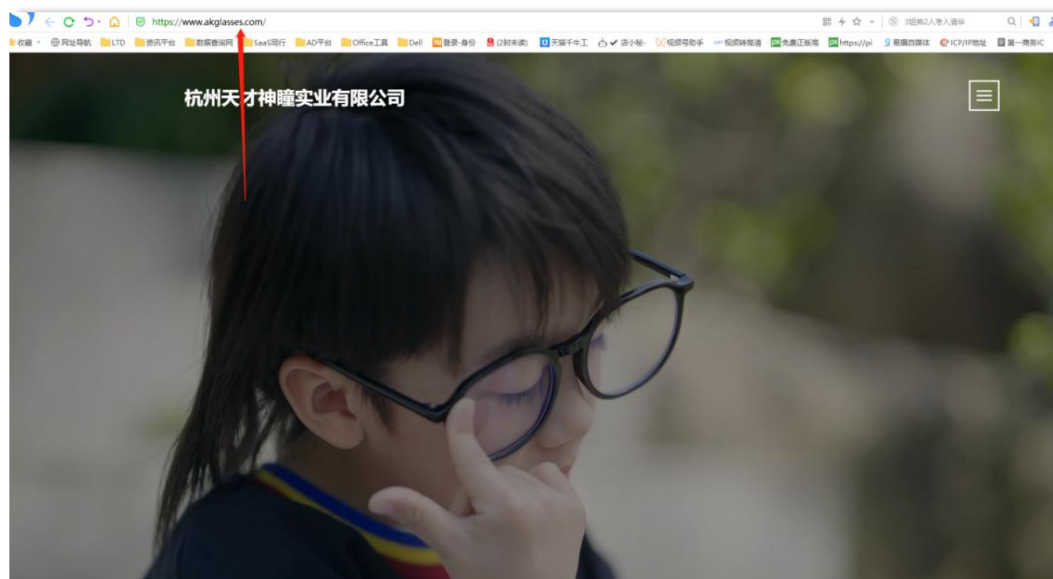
https://www.akglasses.com/

3旧有2人考入清华

收藏 网址导航 LTD 资讯平台 数据查询网 SaaS排行 AD平台 Office工具 Dell 登录-身份 (2封未读) 天猫千牛工 店小秘 视频号助手 视频转高清 免费正版高 https://pi 易播自媒体 ICP/IP地址 第一商务IC

杭州天才神瞳实业有限公司